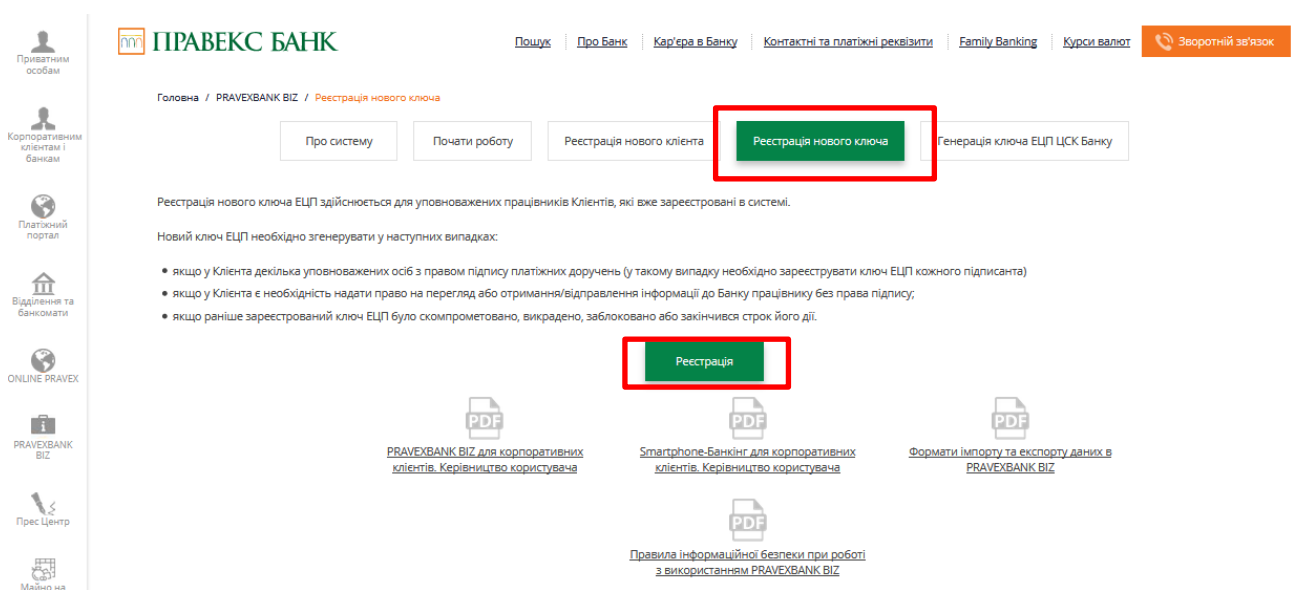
Приватним особам

Корпоративним клієнтам і банкам

Платіжний портал

Відділення та банкомати

ONLINE PRAVEX

PRAVEXBANK BIZ

Прес Центр

Майно на

ПРАВЕКС БАНК

Пошук | Про Банк | Кар'єра в Банку | Контактні та платіжні реквізити | Family Banking | Курси валют | Зворотній зв'язок

Головна / PRAVEXBANK BIZ / Реєстрація нового ключа

Про систему | Почати роботу | Реєстрація нового клієнта | Реєстрація нового ключа | Генерація ключа ЕЦП ЦСК Банку

Реєстрація нового ключа ЕЦП здійснюється для уповноважених працівників Клієнтів, які вже зареєстровані в системі.

Новий ключ ЕЦП необхідно згенерувати у наступних випадках:

• якщо у Клієнта декілька уповноважених осіб з правом підпису платіжних доручень (у такому випадку необхідно зареєструвати ключ ЕЦП кожного підписанта)
• якщо у Клієнта є необхідність надати право на перегляд або отримання/відправлення інформації до Банку працівнику без права підпису;
• якщо раніше зареєстрований ключ ЕЦП було скомпрометовано, викрадено, заблоковано або закінчився строк його дії.

Реєстрація

PDF
PRAVEXBANK BIZ для корпоративних клієнтів. Керівництво користувача

PDF
Smartphone-Банкінг для корпоративних клієнтів. Керівництво користувача

PDF
Формати імпорту та експорту даних в PRAVEXBANK BIZ

PDF
Правила інформаційної безпеки при роботі з використанням PRAVEXBANK BIZ